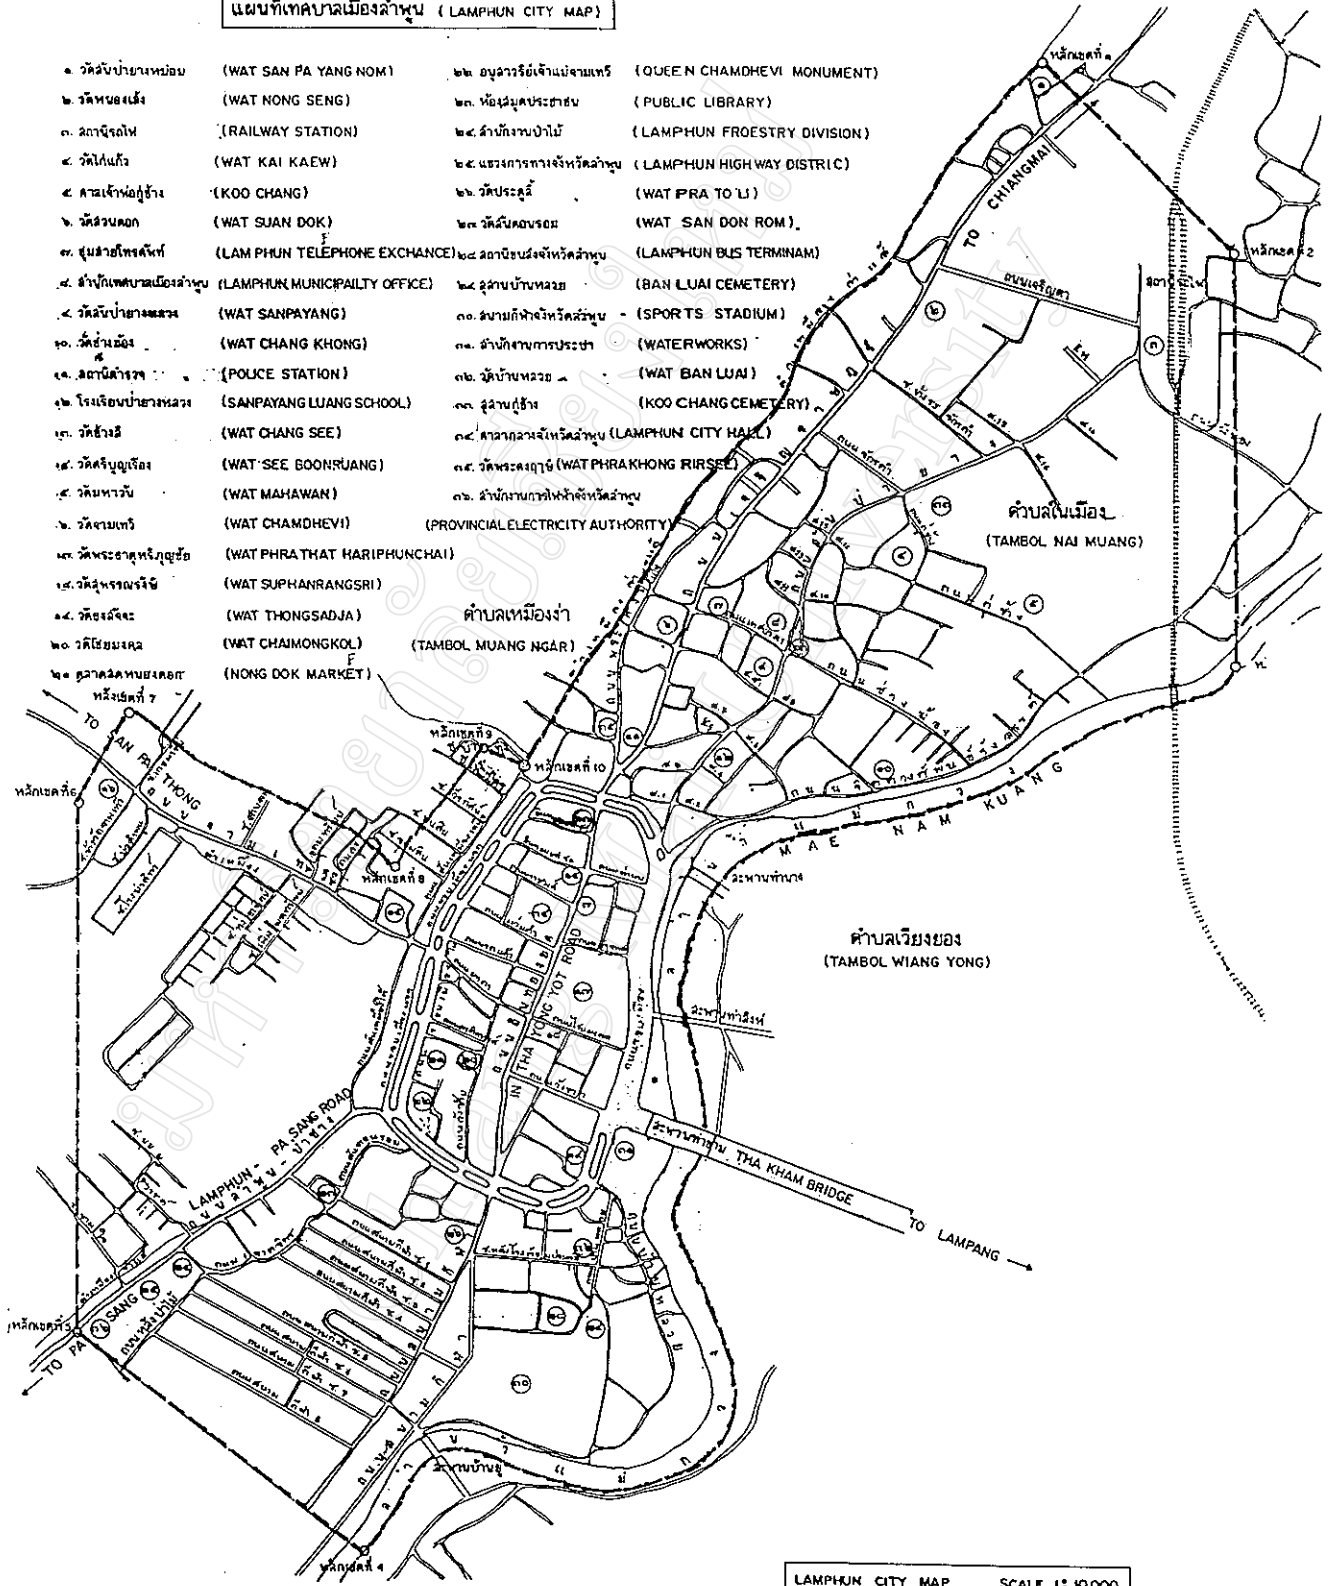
แผนที่เทศบาลเมืองลำพูน (LAMPHUN CITY MAP)

๑. วัดสันป่ายางหน่อม (WAT SAN PA YANG NOM)
๒. วัดหนองเส้ง (WAT NONG SENG)
๓. สถานีรถไฟ (RAILWAY STATION)
๔. วัดไก่แก้ว (WAT KAI KAEW)
๕. ศาลเจ้าพ่อกู่ช้าง (KOO CHANG)
๖. วัดสวนดอก (WAT SUAN DOK)
๗. ชุมสายโทรศัพท์ (LAM PHUN TELEPHONE EXCHANCE)
๘. สำนักงานเทศบาลเมืองลำพูน (LAMPHUN MUNICIPAILTY OFFICE)
๙. วัดสันป่ายางหลวง (WAT SANPAYANG)
๑๐. วัดช่างฆ้อง (WAT CHANG KHONG)
๑๑. สถานีตำรวจ (POLICE STATION)
๑๒. โรงเรียนป่ายางหลวง (SANPAYANG LUANG SCHOOL)
๑๓. วัดช้างสี (WAT CHANG SEE)
๑๔. วัดศรีบุญเรือง (WAT SEE BOONRUANG)
๑๕. วัดมหาวัน (WAT MAHAWAN)
๑๖. วัดจามเทวี (WAT CHAMDHEVI)
๑๗. วัดพระธาตุหริภุญชัย (WAT PHRATHAT HARIPHUNCHAI)
๑๘. วัดสุพรรณรังษี (WAT SUPHANRANGSRI)
๑๙. วัดธงสัจจะ (WAT THONGSADJA)
๒๐. วัดไชยมงคล (WAT CHAIMONGKOL)
๒๑. ตลาดสดหนองดอก (NONG DOK MARKET)
๒๒. อนุสาวรีย์เจ้าแม่จามเทวี (QUEEN CHAMDHEVI MONUMENT)
๒๓. ห้องสมุดประชาชน (PUBLIC LIBRARY)
๒๔. สำนักงานป่าไม้ (LAMPHUN FROESTRY DIVISION)
๒๕. แขวงการทางจังหวัดลำพูน (LAMPHUN HIGH WAY DISTRIC)
๒๖. วัดประตูลี้ (WAT PRA TO LI)
๒๗. วัดสันดอนรอม (WAT SAN DON ROM)
๒๘. สถานีขนส่งจังหวัดลำพูน (LAMPHUN BUS TERMINAM)
๒๙. สุสานบ้านหลวย (BAN LUAI CEMETERY)
๓๐. สนามกีฬาจังหวัดลำพูน (SPORTS STADIUM)
๓๑. สำนักงานการประปา (WATERWORKS)
๓๒. วัดบ้านหลวย (WAT BAN LUAI)
๓๓. สุสานกู่ช้าง (KOO CHANG CEMETERY)
๓๔. ศาลากลางจังหวัดลำพูน (LAMPHUN CITY HALL)
๓๕. วัดพระคงฤาษี (WAT PHRAKHONG RIRSEE)
๓๖. สำนักงานการไฟฟ้าจังหวัดลำพูน (PROVINCIAL ELECTRICITY AUTHORITY)

หลักเขตที่ ๑
หลักเขตที่ 2
TO CHIANGMAI
ถนนเจริญราษฎร์
ตำบลในเมือง (TAMBOL NAI MUANG)
ตำบลเหมืองง่า (TAMBOL MUANG NGAR)
หลักเขตที่ 7
TO SAN PA THONG
หลักเขตที่ 6
หลักเขตที่ 9
หลักเขตที่ 10
หลักเขตที่ 8
MAE NAM KUANG
สะพานท่านาง
ตำบลเวียงยอง (TAMBOL WIANG YONG)
สะพานท่าสิงห์
IN THA YONG YOT ROAD
LAMPHUN - PA SANG ROAD
ถนนลำพูน - ป่าซาง
สะพานท่าขาม THA KHAM BRIDGE
TO LAMPANG
หลักเขตที่ 5
SANG
TO PA
สะพานบ้านหลุ
หลักเขตที่ 4

LAMPHUN CITY MAP SCALE 1:10,000